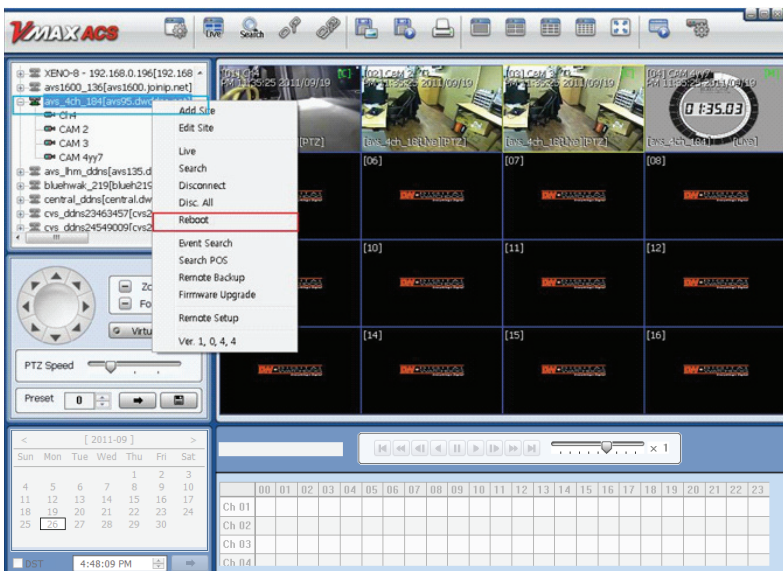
VMAX ACS

Live Search

XENO-8 - 192.168.0.196[192.168
avs1600_136[avs1600.joinip.net]
avs_4ch_184[avs95.dwdns.net]
CH4
CAM 2
CAM 3
CAM 4yy7
avs_lhm_ddns[avs135.d
bluehwak_219[blueh219
central_ddns[central.dw
cvs_ddns23463457[cvs2
cvs_ddns24549009[cvs2

Add Site
Edit Site
Live
Search
Disconnect
Disc. All
Reboot
Event Search
Search POS
Remote Backup
Firmware Upgrade
Remote Setup
Ver. 1, 0, 4, 4

[01] CH4 AM 11:55:25 2011/09/19 [PTZ]
[02] CAM 2 AM 11:55:25 2011/09/19 [avs_4ch_184][PTZ]
[03] CAM 3 AM 11:55:25 2011/09/19 [avs_4ch_184][PTZ]
[04] CAM 4yy7 AM 11:55:25 2011/09/19 [avs_4ch_184] [Live]
0 1:35.03
[06] [07] [08]
[10] [11] [12]
[14] [15] [16]

Zo
Fo
Virtu
PTZ Speed
Preset 0

< [ 2011-09 ] >
| Sun | Mon | Tue | Wed | Thu | Fri | Sat |
|---|---|---|---|---|---|---|
| | | | | 1 | 2 | 3 |
| 4 | 5 | 6 | 7 | 8 | 9 | 10 |
| 11 | 12 | 13 | 14 | 15 | 16 | 17 |
| 18 | 19 | 20 | 21 | 22 | 23 | 24 |
| 25 | 26 | 27 | 28 | 29 | 30 | |

DST 4:48:09 PM

× 1

| | 00 | 01 | 02 | 03 | 04 | 05 | 06 | 07 | 08 | 09 | 10 | 11 | 12 | 13 | 14 | 15 | 16 | 17 | 18 | 19 | 20 | 21 | 22 | 23 |
|---|---|---|---|---|---|---|---|---|---|---|---|---|---|---|---|---|---|---|---|---|---|---|---|---|
| Ch 01 | | | | | | | | | | | | | | | | | | | | | | | | |
| Ch 02 | | | | | | | | | | | | | | | | | | | | | | | | |
| Ch 03 | | | | | | | | | | | | | | | | | | | | | | | | |
| Ch 04 | | | | | | | | | | | | | | | | | | | | | | | | |